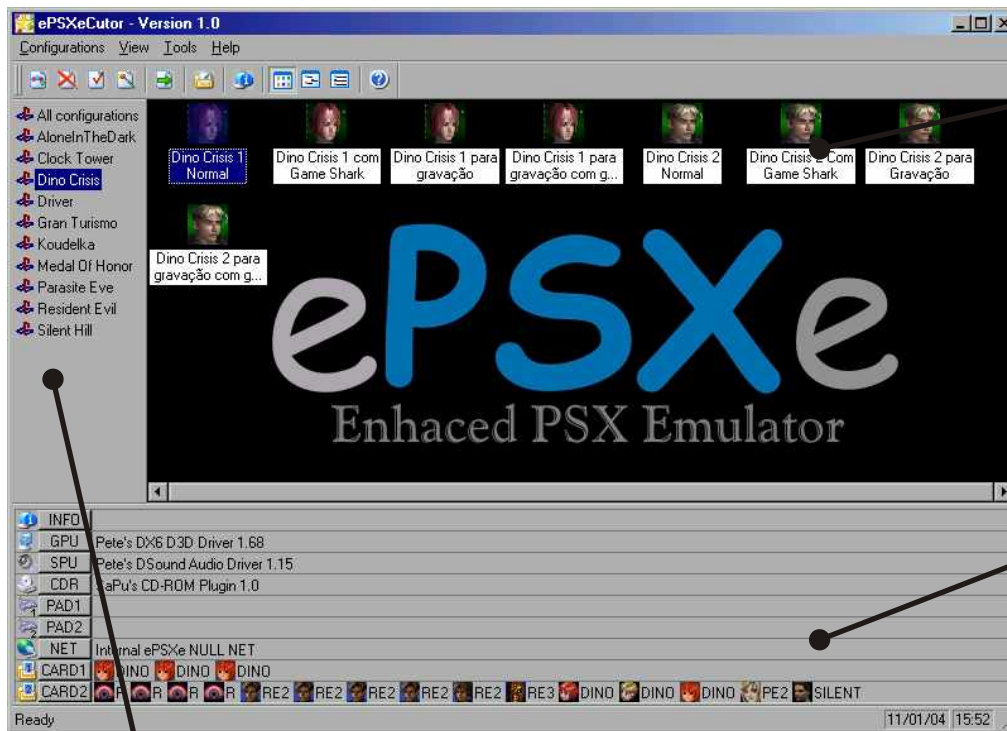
ePSXeCutor - Version 1.0

Configurations View Tools Help

All configurations
AloneInTheDark
Clock Tower
Dino Crisis
Driver
Gran Turismo
Koudelka
Medal Of Honor
Parasite Eve
Resident Evil
Silent Hill

Dino Crisis 1 Normal
Dino Crisis 1 com Game Shark
Dino Crisis 1 para gravação
Dino Crisis 1 para gravação com g...
Dino Crisis 2 Normal
Dino Crisis 2 Com Game Shark
Dino Crisis 2 para Gravação
Dino Crisis 2 para gravação com g...

ePSXe
Enhaced PSX Emulator

INFO
GPU Pete's DX6 D3D Driver 1.68
SPU Pete's DSound Audio Driver 1.15
CDR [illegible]aPu's CD-ROM Plugin 1.0
PAD1
PAD2
NET Internal ePSXe NULL NET
CARD1 DINO DINO DINO
CARD2 R R R R RE2 RE2 RE2 RE2 RE2 RE3 DINO DINO DINO PE2 SILENT

Ready 11/01/04 15:52